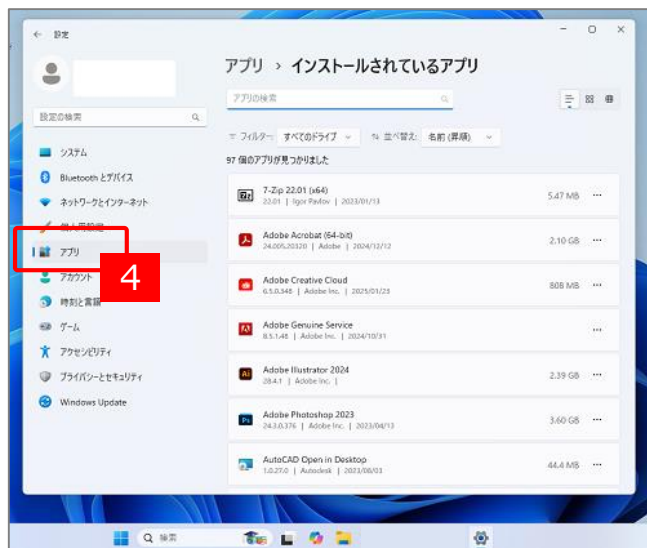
← 設定

設定の検索

システム
Bluetooth とデバイス
ネットワークとインターネット
個人用設定
アプリ
アカウント
時刻と言語
ゲーム
アクセシビリティ
プライバシーとセキュリティ
Windows Update

4

アプリ › インストールされているアプリ

アプリの検索

フィルター: すべてのドライブ
並べ替え: 名前 (昇順)

97 個のアプリが見つかりました

7-Zip 22.01 (x64)
22.01 | Igor Pavlov | 2023/01/13
5.47 MB

Adobe Acrobat (64-bit)
24.005.20320 | Adobe | 2024/12/12
2.10 GB

Adobe Creative Cloud
6.5.0.348 | Adobe Inc. | 2025/01/23
808 MB

Adobe Genuine Service
8.5.1.48 | Adobe Inc. | 2024/10/31

Adobe Illustrator 2024
28.4.1 | Adobe Inc. |
2.39 GB

Adobe Photoshop 2023
24.3.0.376 | Adobe Inc. | 2023/04/13
3.60 GB

AutoCAD Open in Desktop
1.0.27.0 | Autodesk | 2023/06/03
44.4 MB

検索